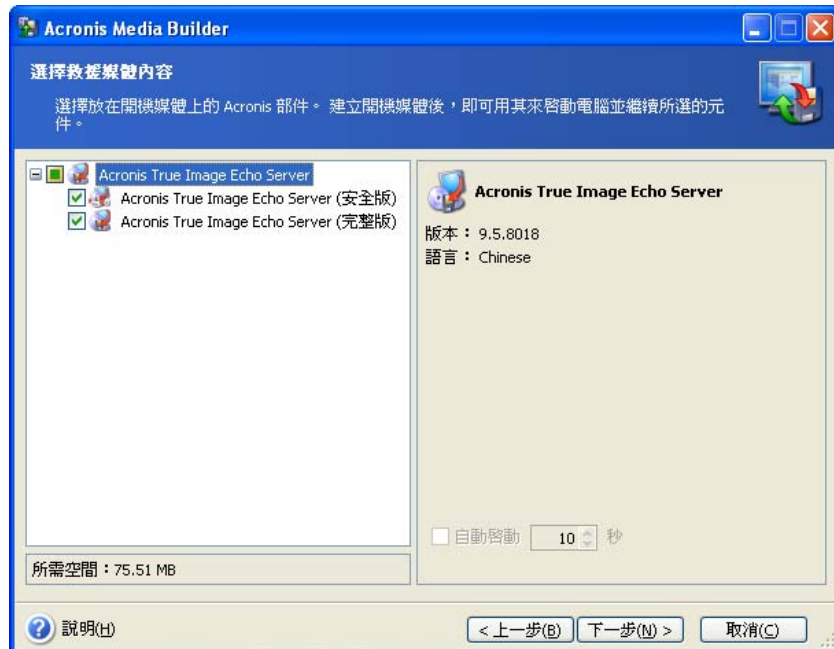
Acronis Media Builder

選擇救援媒體內容

選擇放在開機媒體上的 Acronis 部件。 建立開機媒體後，即可用其來啓動電腦並繼續所選的元件。

Acronis True Image Echo Server
Acronis True Image Echo Server (安全版)
Acronis True Image Echo Server (完整版)

Acronis True Image Echo Server

版本： 9.5.8018
語言： Chinese

自動啓動 10 秒

所需空間：75.51 MB

說明(H)

< 上一步(B)   下一步(N) >   取消(C)